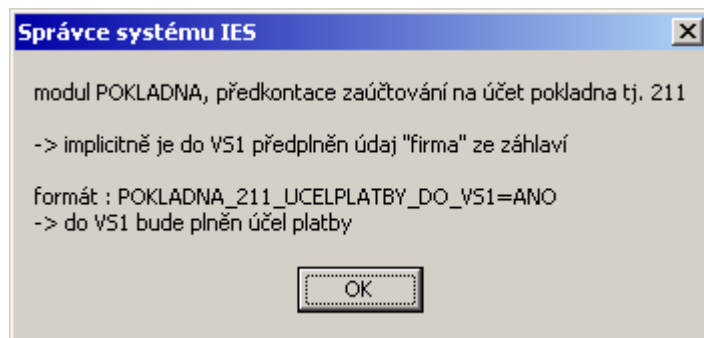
Správce systému IES

modul POKLADNA, předkontace zaúčtování na účet pokladna tj. 211

-> implicitně je do VS1 předplněn údaj "firma" ze záhlaví

formát : POKLADNA_211_UCELPLATBY_DO_VS1=ANO
-> do VS1 bude plněn účel platby

OK